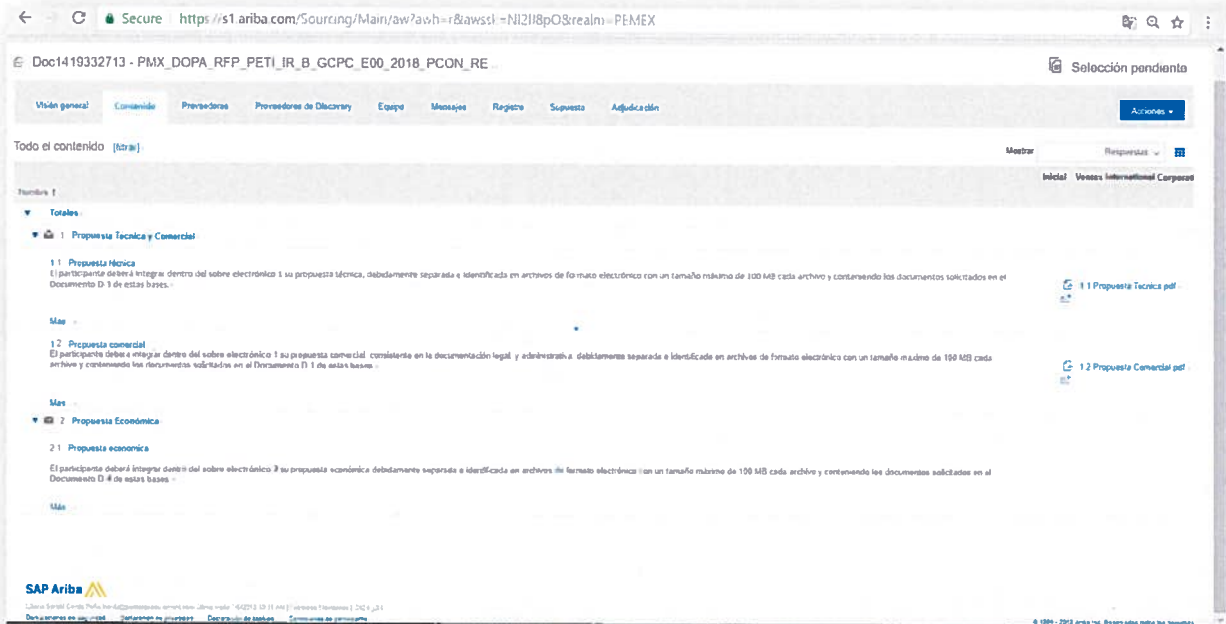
Secure | https://s1.ariba.com/Sourcing/Main/aw?awh=r&awssk=NI2I8pO&realm=PEMEX

Doc1419332713 - PMX_DOPA_RFP_PETI_IR_B_GCPC_E00_2018_PCON_RE

Selección pendiente

Visión general Contenido Proveedores Proveedores de Discovery Equipo Mensajes Registro Supuesto Adjudicación

Acciones ▾

Todo el contenido [filtrar]

Mostrar Respuestas

Inicial Veseas International Corporat

Nombre ↑

▼ Totales

▼ 1 Propuesta Tecnica y Comercial

1.1 Propuesta técnica
El participante deberá integrar dentro del sobre electrónico 1 su propuesta técnica, debidamente separada e identificada en archivos de formato electrónico con un tamaño máximo de 100 MB cada archivo y conteniendo los documentos solicitados en el Documento D-1 de estas bases.

1.1 Propuesta Tecnica.pdf

Mas

1.2 Propuesta comercial
El participante deberá integrar dentro del sobre electrónico 1 su propuesta comercial, consistente en la documentación legal y administrativa, debidamente separada e identificada en archivos de formato electrónico con un tamaño máximo de 100 MB cada archivo y conteniendo los documentos solicitados en el Documento D-1 de estas bases.

1.2 Propuesta Comercial.pdf

Mas

▼ 2 Propuesta Económica

2.1 Propuesta economica

El participante deberá integrar dentro del sobre electrónico 2 su propuesta económica debidamente separada e identificada en archivos de formato electrónico con un tamaño máximo de 100 MB cada archivo y conteniendo los documentos solicitados en el Documento D-4 de estas bases.

Más

SAP Ariba

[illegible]

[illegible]